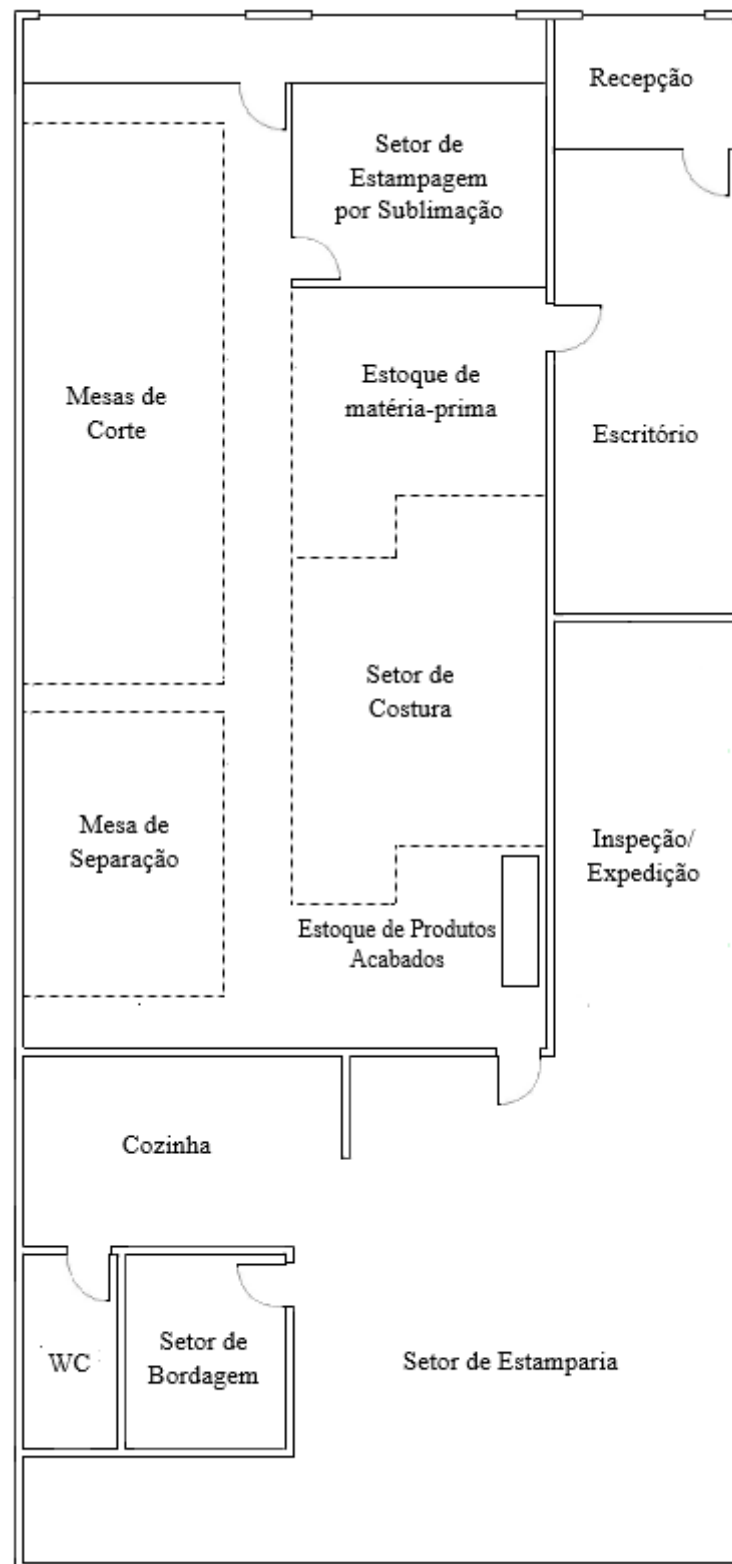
Recepção

Setor de Estampagem por Sublimação

Mesas de Corte

Estoque de matéria-prima

Escritório

Setor de Costura

Mesa de Separação

Inspeção/ Expedição

Estoque de Produtos Acabados

Cozinha

WC

Setor de Bordagem

Setor de Estamparia